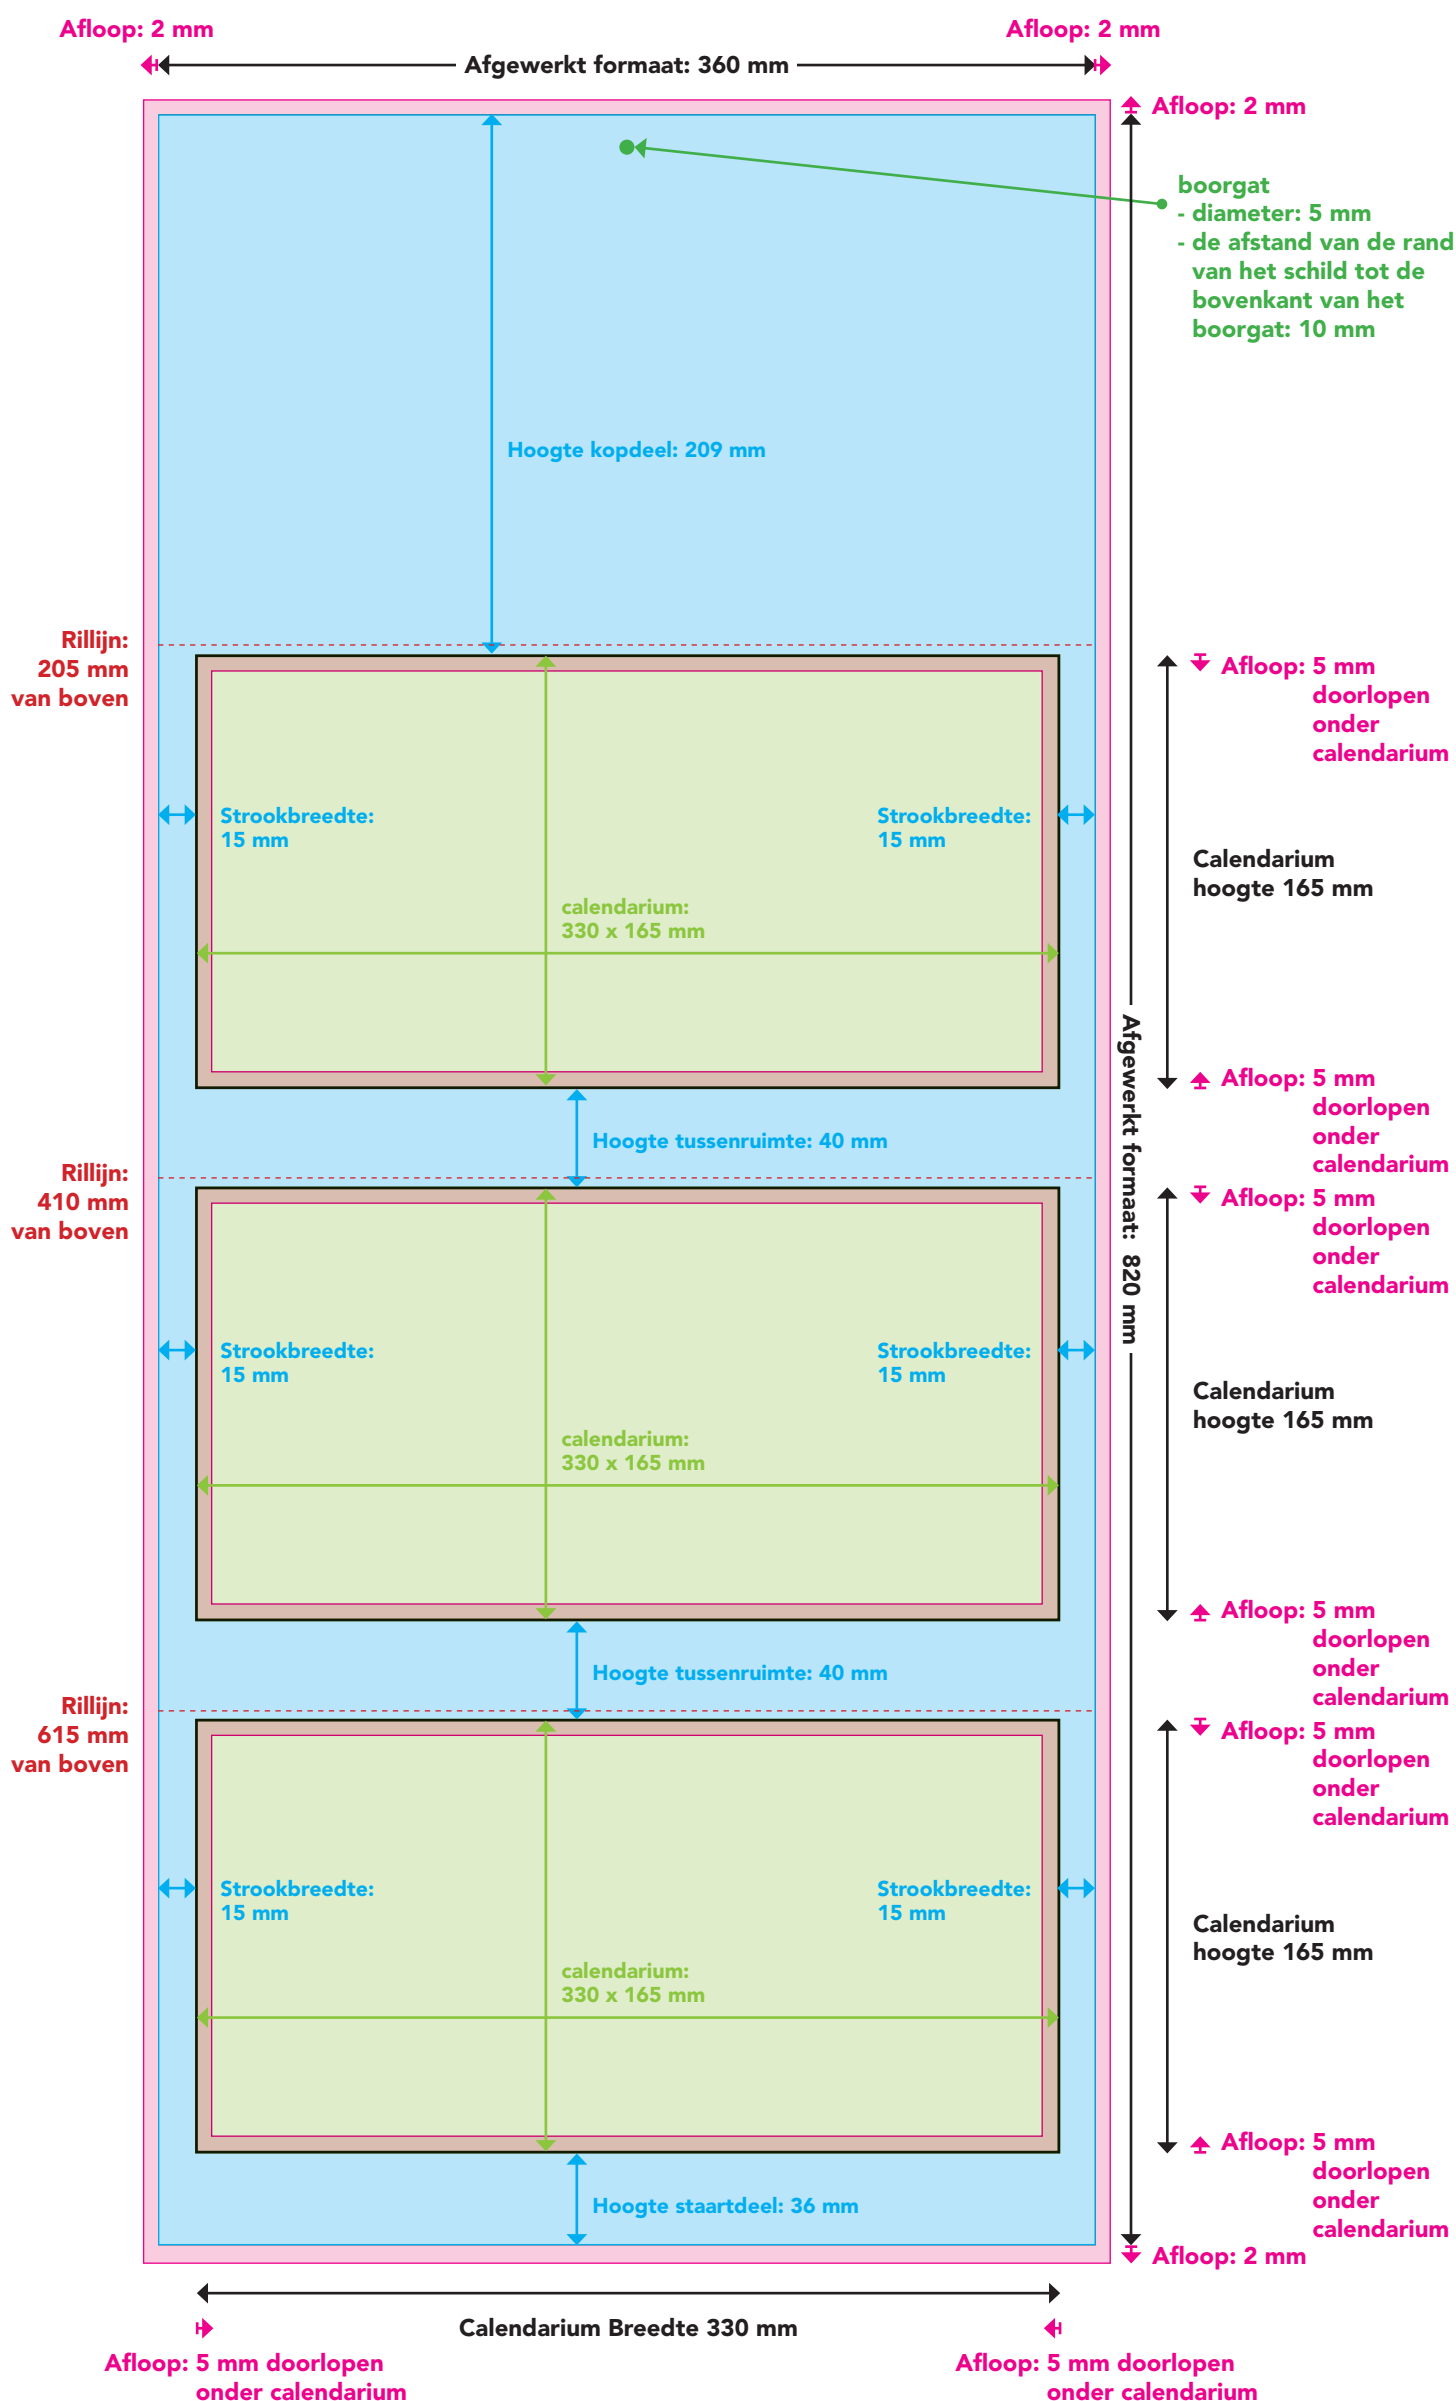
Afloop: 2 mm

Afloop: 2 mm

Afgewerkt formaat: 360 mm

Afloop: 2 mm

boorgat
- diameter: 5 mm
- de afstand van de rand van het schild tot de bovenkant van het boorgat: 10 mm

Hoogte kopdeel: 209 mm

Rillijn: 205 mm van boven

Afloop: 5 mm doorlopen onder calendarium

Strookbreedte: 15 mm

Strookbreedte: 15 mm

Calendarium hoogte 165 mm

calendarium: 330 x 165 mm

Afloop: 5 mm doorlopen onder calendarium

Hoogte tussenruimte: 40 mm

Rillijn: 410 mm van boven

Afloop: 5 mm doorlopen onder calendarium

Afgewerkt formaat: 820 mm

Strookbreedte: 15 mm

Strookbreedte: 15 mm

Calendarium hoogte 165 mm

calendarium: 330 x 165 mm

Afloop: 5 mm doorlopen onder calendarium

Hoogte tussenruimte: 40 mm

Rillijn: 615 mm van boven

Afloop: 5 mm doorlopen onder calendarium

Strookbreedte: 15 mm

Strookbreedte: 15 mm

Calendarium hoogte 165 mm

calendarium: 330 x 165 mm

Afloop: 5 mm doorlopen onder calendarium

Hoogte staartdeel: 36 mm

Afloop: 2 mm

Calendarium Breedte 330 mm

Afloop: 5 mm doorlopen onder calendarium

Afloop: 5 mm doorlopen onder calendarium